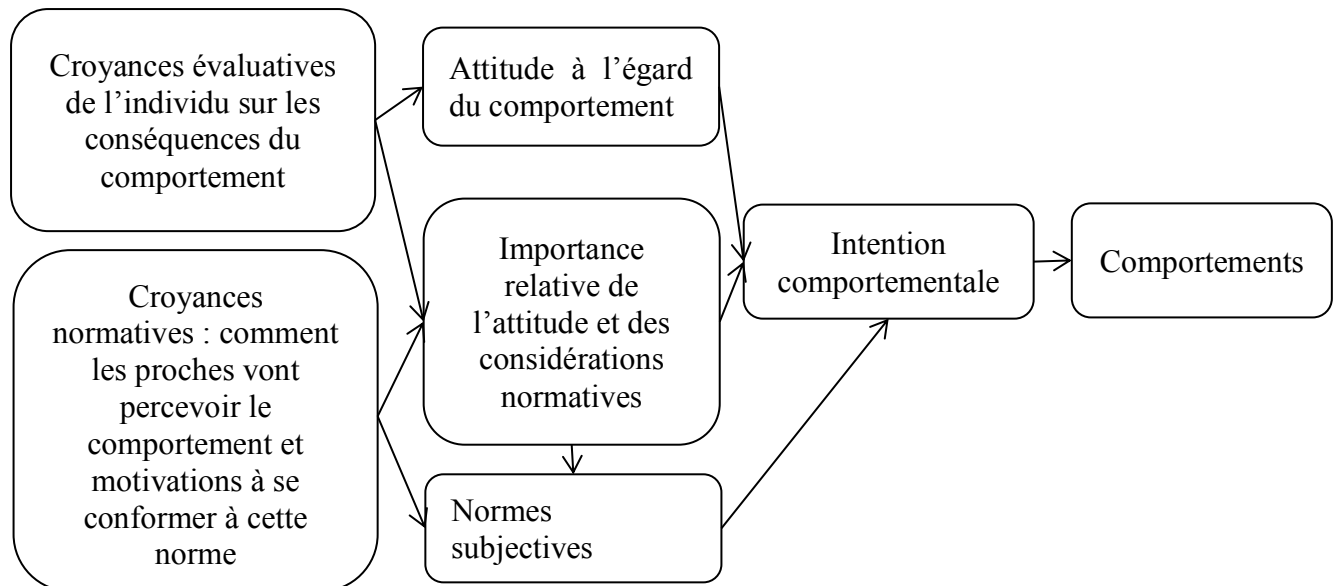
Croyances évaluatives de l'individu sur les conséquences du comportement

Croyances normatives : comment les proches vont percevoir le comportement et motivations à se conformer à cette norme

Attitude à l'égard du comportement

Importance relative de l'attitude et des considérations normatives

Normes subjectives

Intention comportementale

Comportements